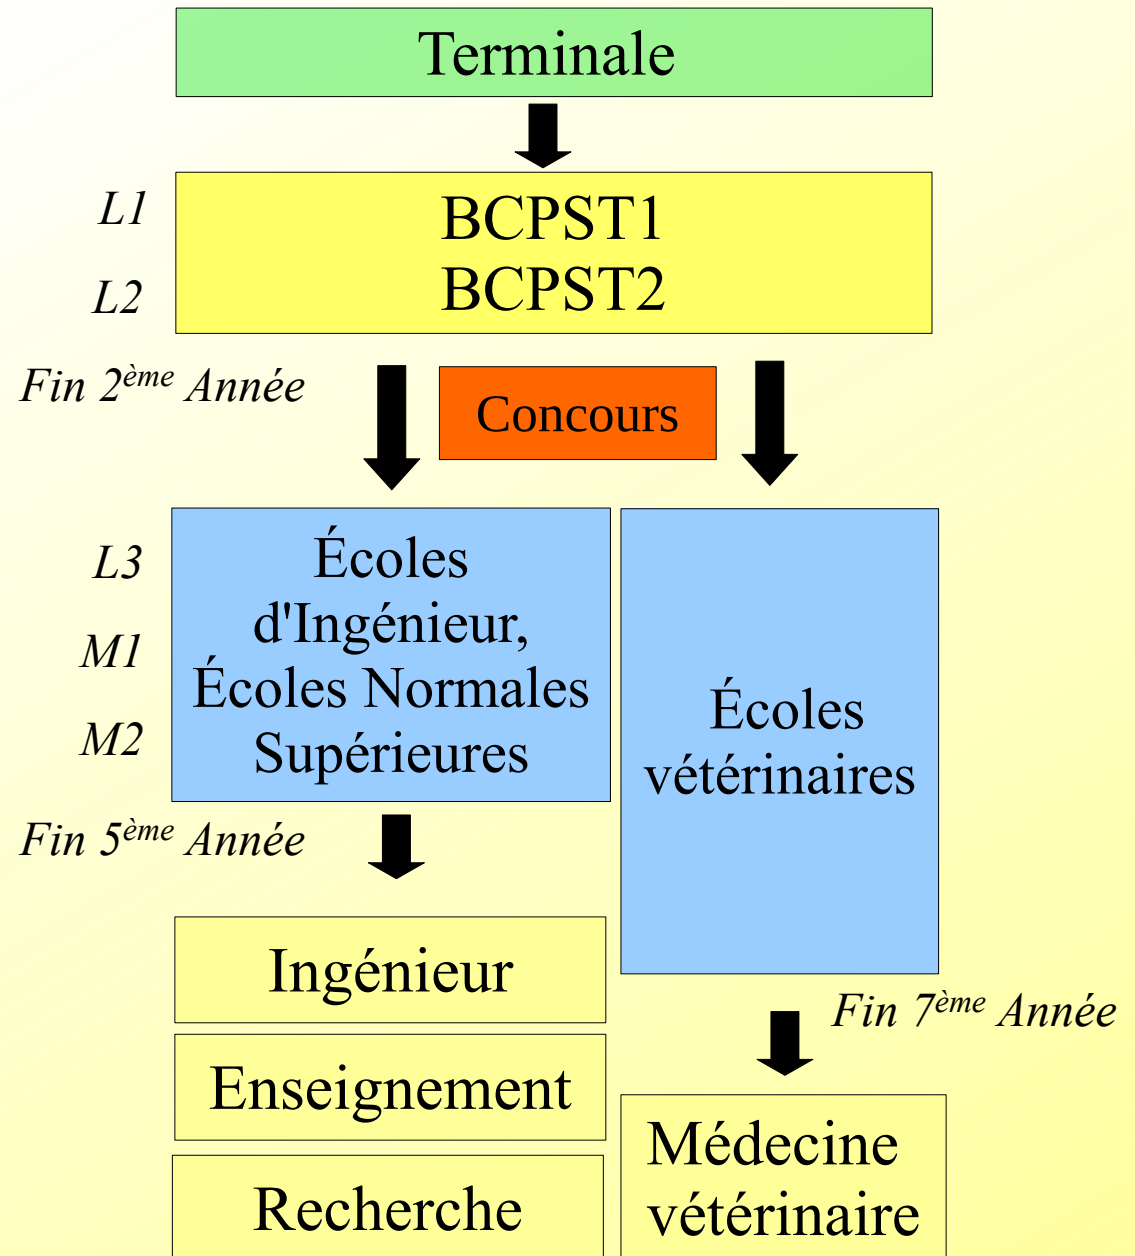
Terminale

L1
L2

BCPST1
BCPST2

Fin 2$^{ème}$ Année

Concours

L3
M1
M2

Écoles d'Ingénieur, Écoles Normales Supérieures

Écoles vétérinaires

Fin 5$^{ème}$ Année

Ingénieur

Enseignement

Recherche

Fin 7$^{ème}$ Année

Médecine vétérinaire